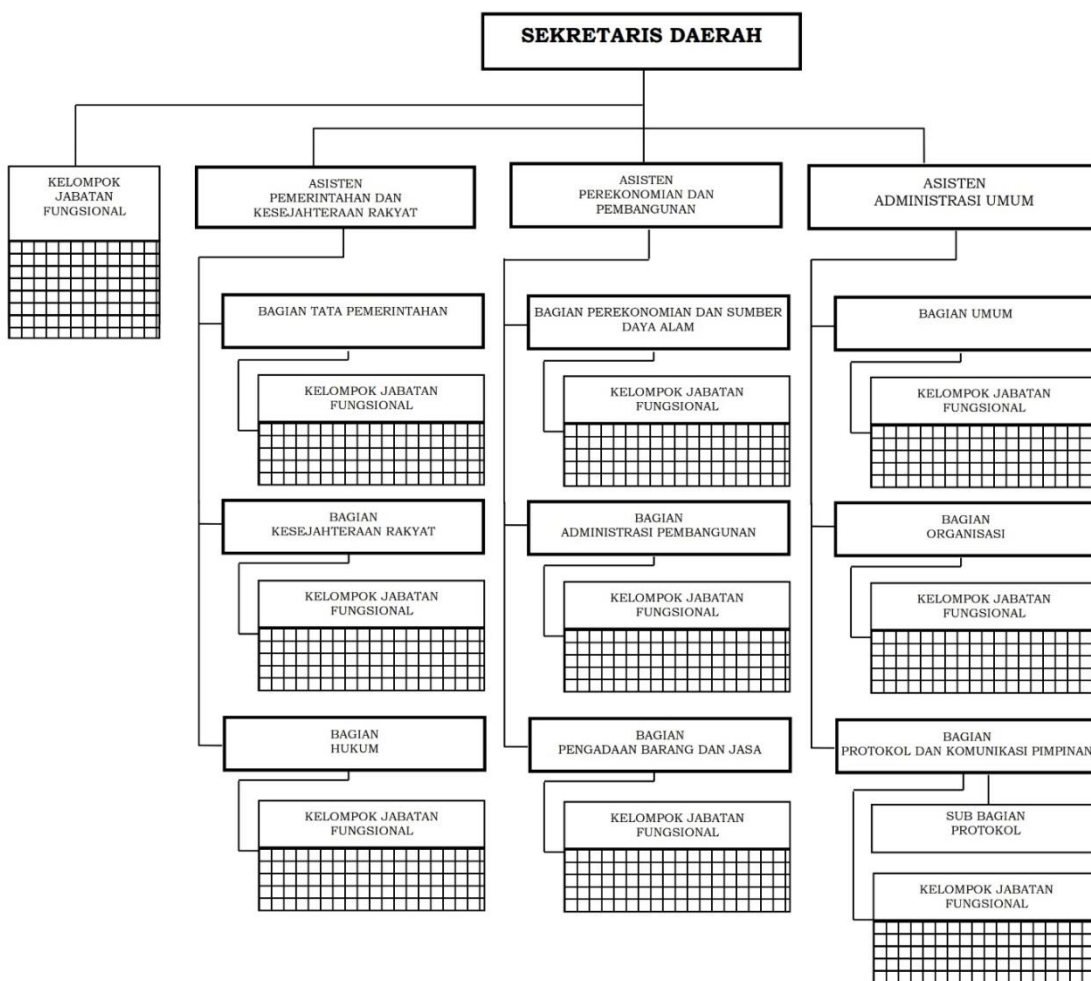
SEKRETARIS DAERAH

KELOMPOK JABATAN FUNGSIONAL

ASISTEN PEMERINTAHAN DAN KESEJAHTERAAN RAKYAT

BAGIAN TATA PEMERINTAHAN

KELOMPOK JABATAN FUNGSIONAL

BAGIAN KESEJAHTERAAN RAKYAT

KELOMPOK JABATAN FUNGSIONAL

BAGIAN HUKUM

KELOMPOK JABATAN FUNGSIONAL

ASISTEN PEREKONOMIAN DAN PEMBANGUNAN

BAGIAN PEREKONOMIAN DAN SUMBER DAYA ALAM

KELOMPOK JABATAN FUNGSIONAL

BAGIAN ADMINISTRASI PEMBANGUNAN

KELOMPOK JABATAN FUNGSIONAL

BAGIAN PENGADAAN BARANG DAN JASA

KELOMPOK JABATAN FUNGSIONAL

ASISTEN ADMINISTRASI UMUM

BAGIAN UMUM

KELOMPOK JABATAN FUNGSIONAL

BAGIAN ORGANISASI

KELOMPOK JABATAN FUNGSIONAL

BAGIAN PROTOKOL DAN KOMUNIKASI PIMPINAN

SUB BAGIAN PROTOKOL

KELOMPOK JABATAN FUNGSIONAL